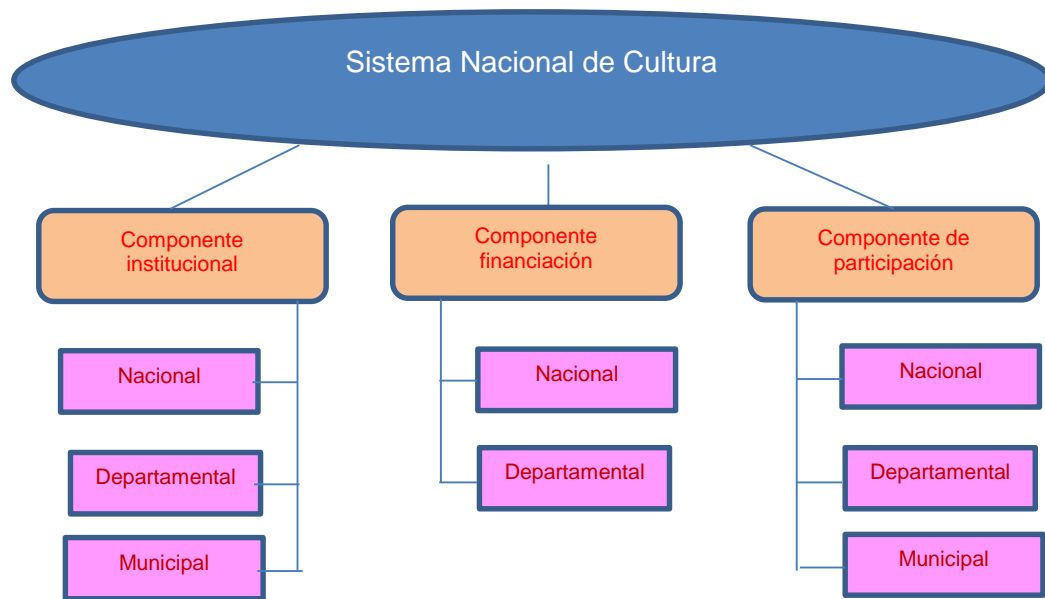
Sistema Nacional de Cultura

Componente institucional

Nacional

Departamental

Municipal

Componente financiación

Nacional

Departamental

Componente de participación

Nacional

Departamental

Municipal